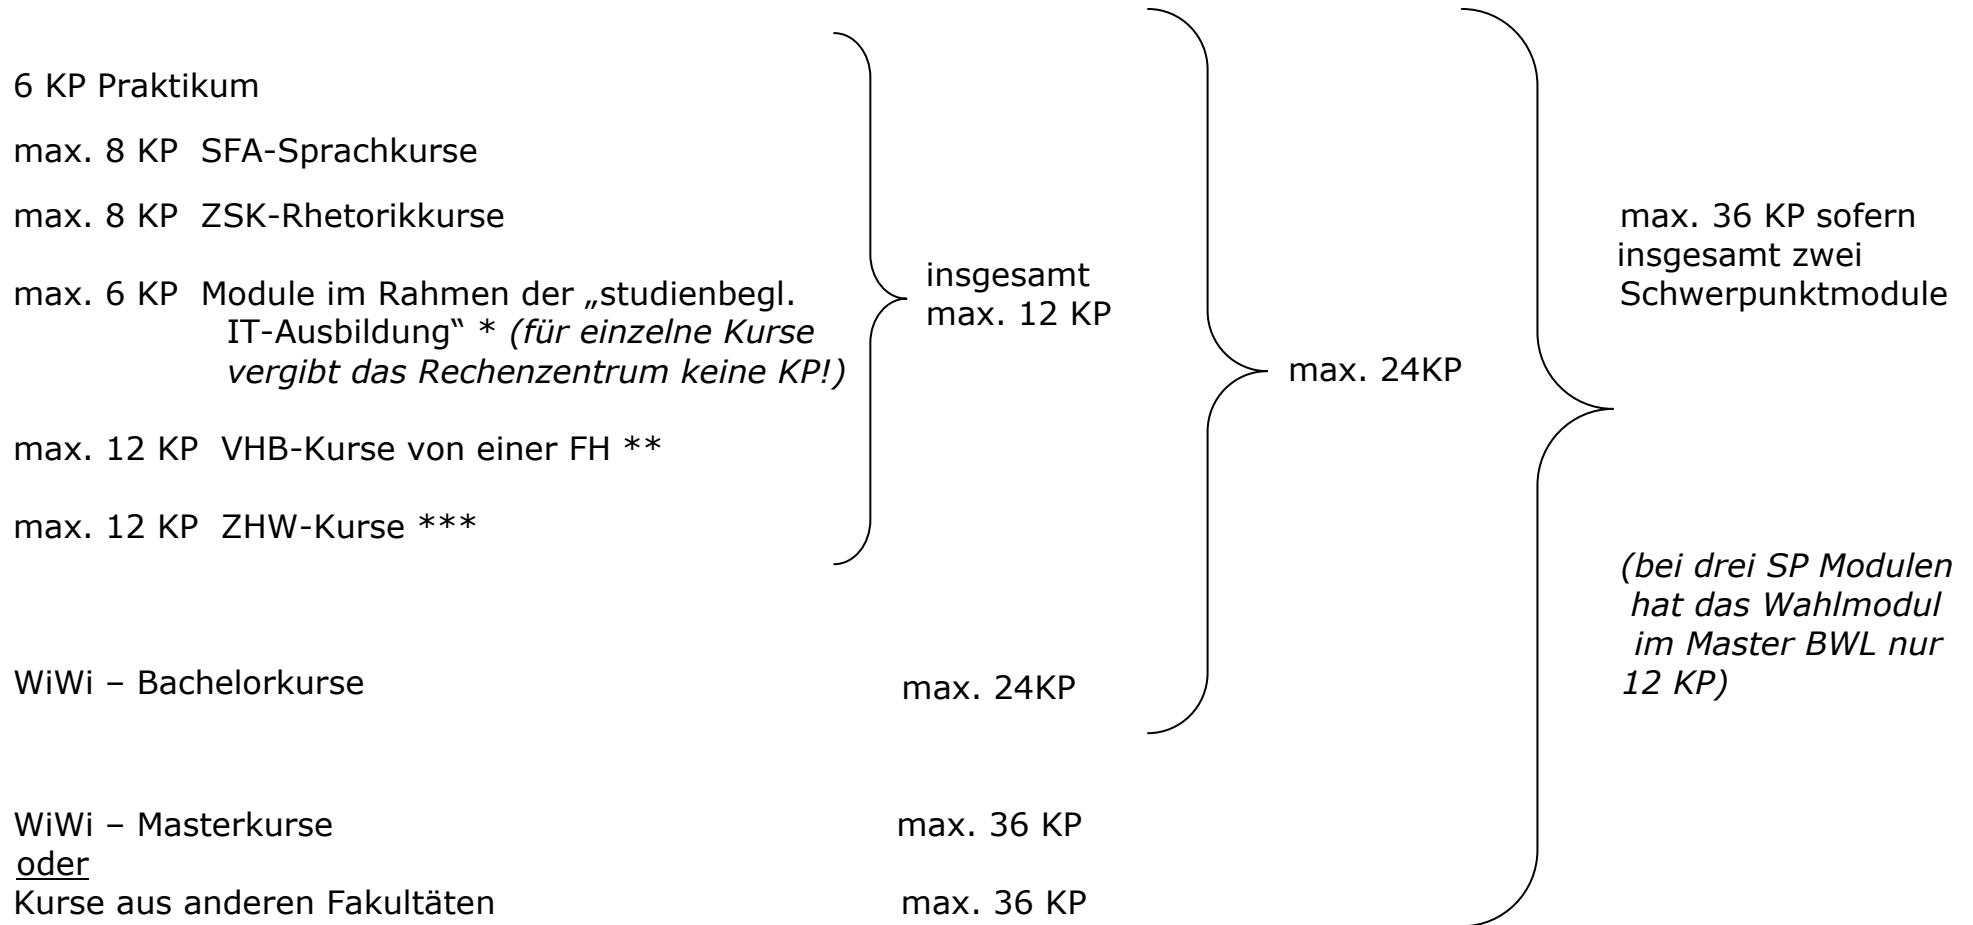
6 KP Praktikum

max. 8 KP SFA-Sprachkurse

max. 8 KP ZSK-Rhetorikkurse

max. 6 KP Module im Rahmen der „studienbegl. IT-Ausbildung“ * *(für einzelne Kurse vergibt das Rechenzentrum keine KP!)*

max. 12 KP VHB-Kurse von einer FH **

max. 12 KP ZHW-Kurse ***

insgesamt max. 12 KP

WiWi – Bachelorkurse max. 24KP

max. 24KP

WiWi – Masterkurse max. 36 KP
oder
Kurse aus anderen Fakultäten max. 36 KP

max. 36 KP sofern insgesamt zwei Schwerpunktmodule

*(bei drei SP Modulen hat das Wahlmodul im Master BWL nur 12 KP)*